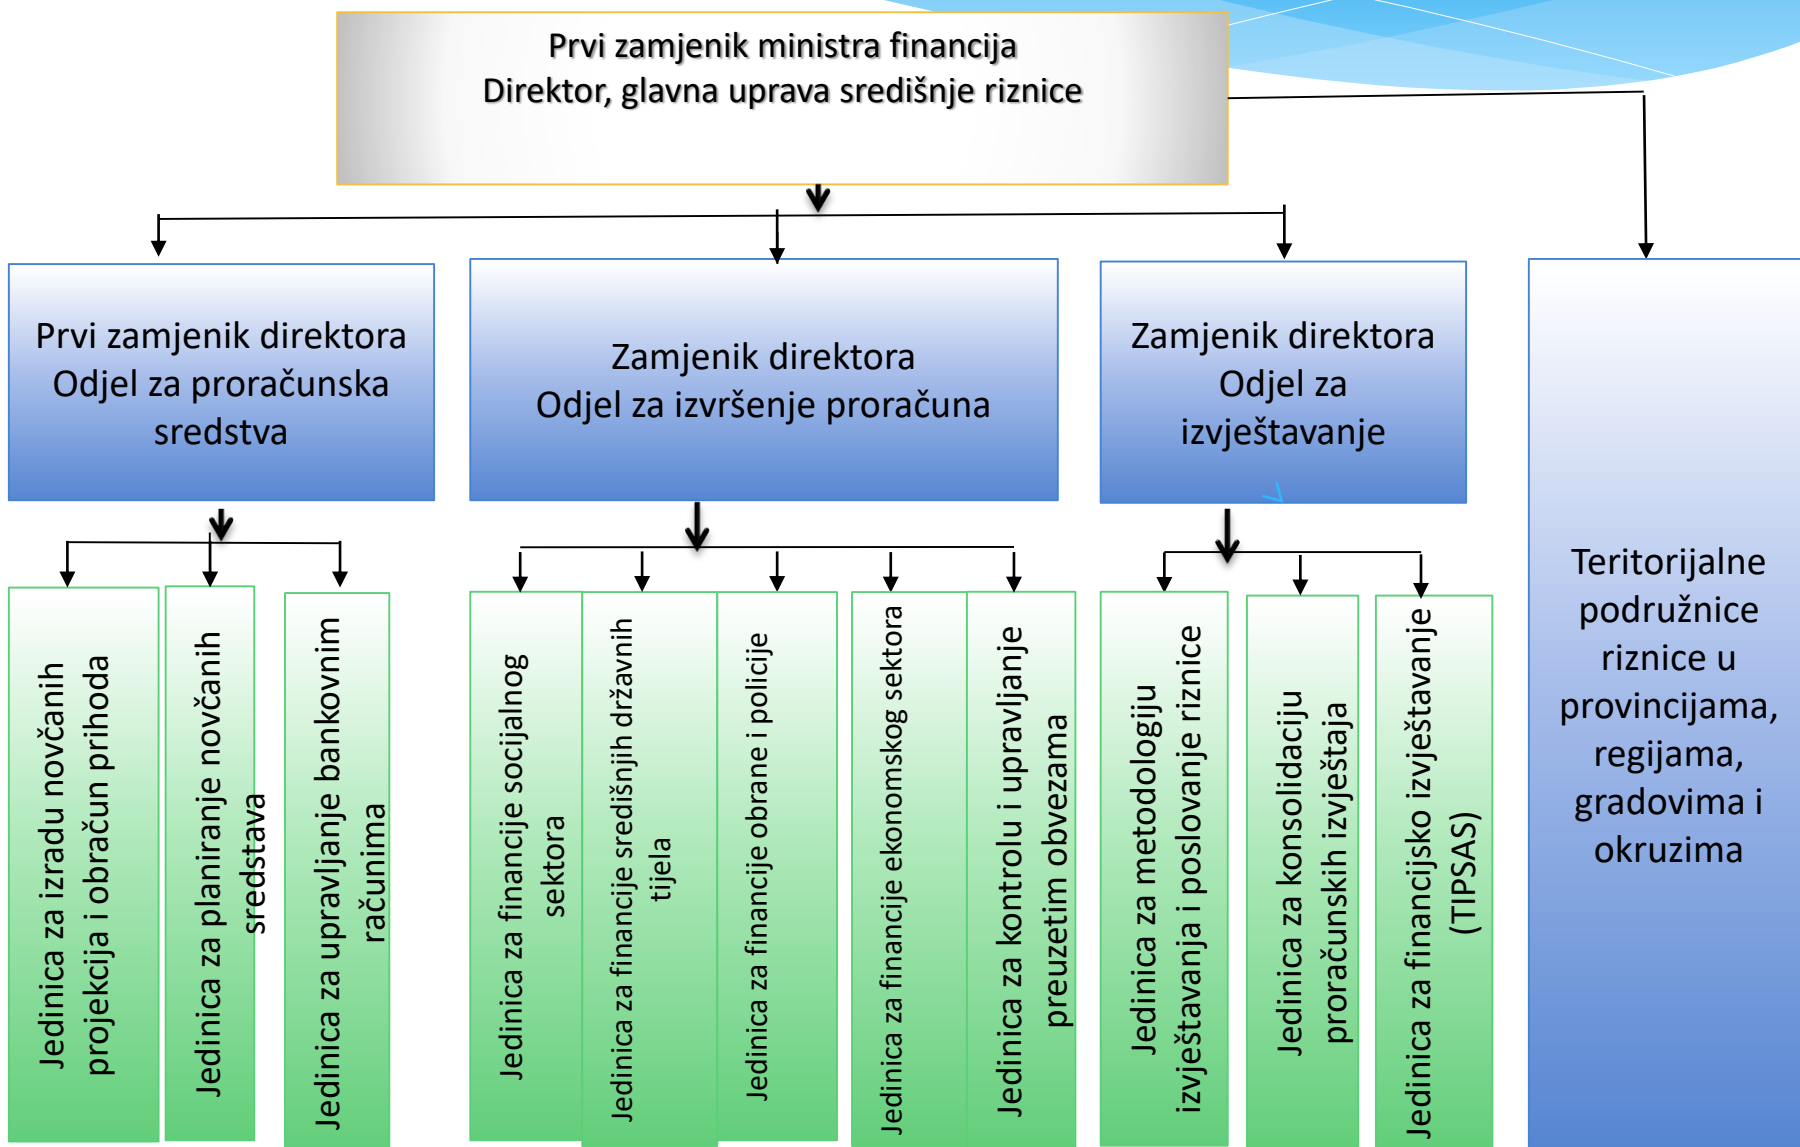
Prvi zamjenik ministra financija
Direktor, glavna uprava središnje riznice

Prvi zamjenik direktora
Odjel za proračunska sredstva

Zamjenik direktora
Odjel za izvršenje proračuna

Zamjenik direktora
Odjel za izvještavanje

Teritorijalne podružnice riznice u provincijama, regijama, gradovima i okruzima

Jedinica za izradu novčanih projekcija i obračun prihoda

Jedinica za planiranje novčanih sredstava

Jedinica za upravljanje bankovnim računima

Jedinica za financije socijalnog sektora

Jedinica za financije središnjih državnih tijela

Jedinica za financije obrane i policije

Jedinica za financije ekonomskog sektora

Jedinica za kontrolu i upravljanje preuzetim obvezama

Jedinica za metodologiju izvještavanja i poslovanje riznice

Jedinica za konsolidaciju proračunskih izvještaja

Jedinica za financijsko izvještavanje (TIPSAS)